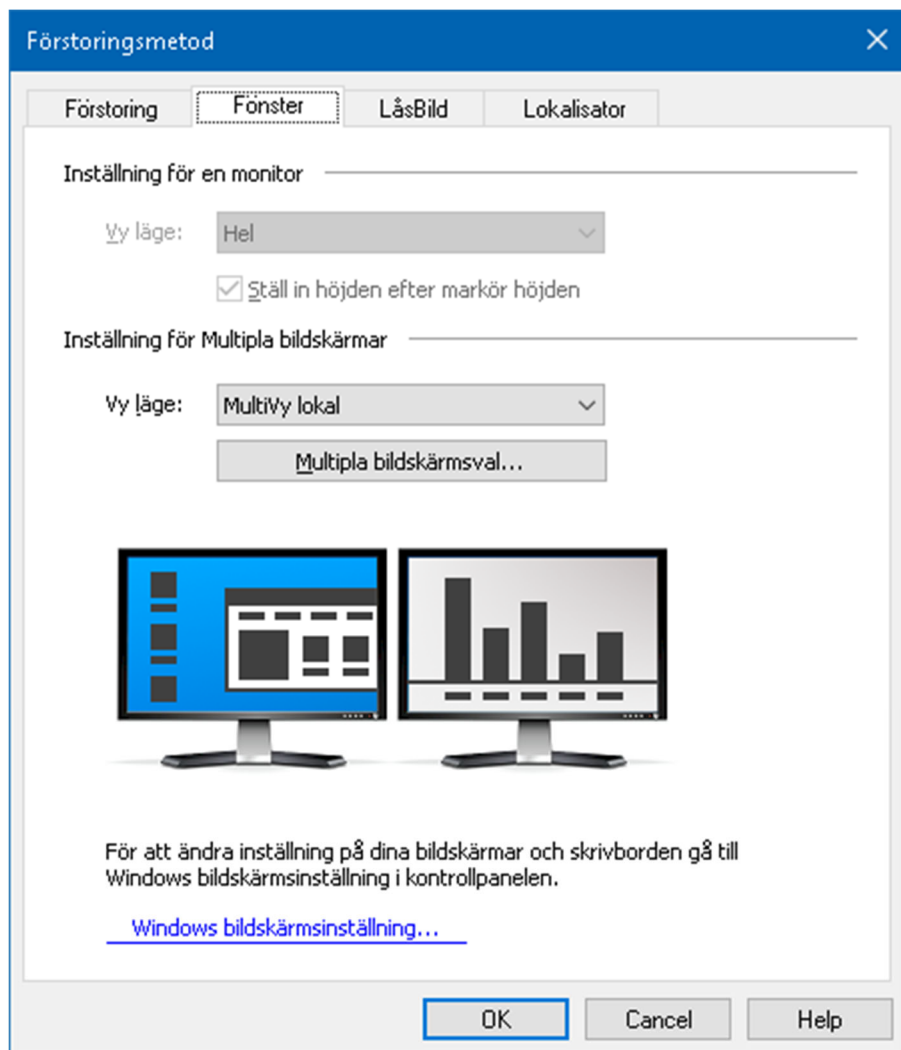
Förstoringsmetod

Förstoring | Fönster | LåsBild | Lokalisator

Inställning för en monitor

Vy läge: Hel

Ställ in höjden efter markör höjden

Inställning för Multipla bildskärmar

Vy läge: MultiVy lokal

Multipla bildskärmsval...

För att ändra inställning på dina bildskärmar och skrivborden gå till Windows bildskärmsinställning i kontrollpanelen.

Windows bildskärmsinställning...

OK Cancel Help